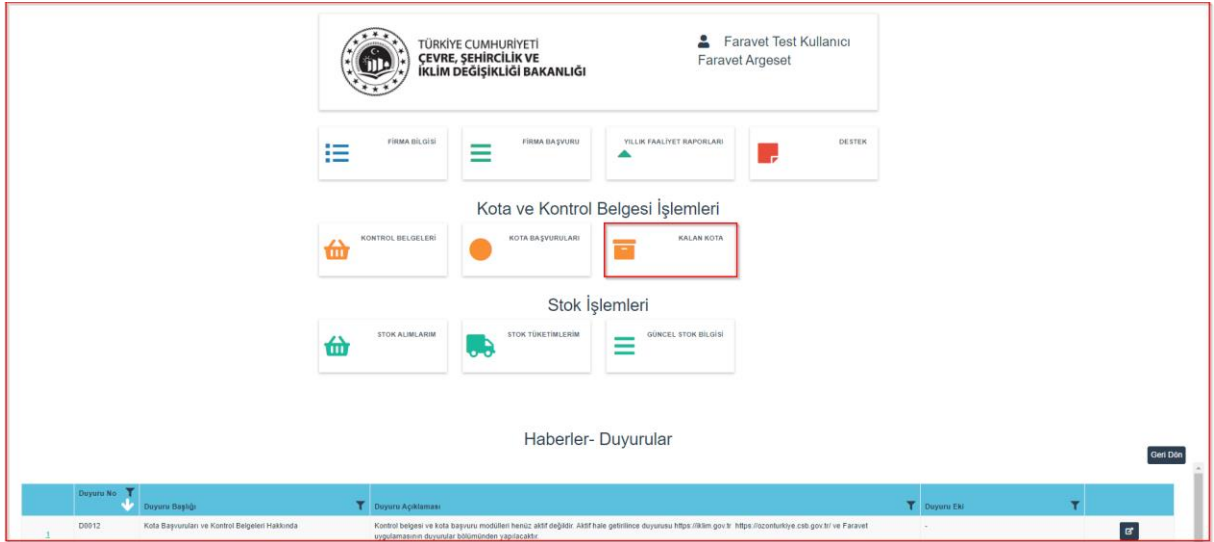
TÜRKİYE CUMHURİYETİ
ÇEVRE, ŞEHİRCİLİK VE İKLİM DEĞİŞİKLİĞİ BAKANLIĞI

Faravet Test Kullanıcı
Faravet Argeset

FİRMA BİLGİSİ

FİRMA BAŞVURU

YILLIK FAALİYET RAPORLARI

DESTEK

Kota ve Kontrol Belgesi İşlemleri

KONTROL BELGELERİ

KOTA BAŞVURULARI

KALAN KOTA

Stok İşlemleri

STOK ALIMLARIM

STOK TÜKETİMLERİM

GÜNCEL STOK BİLGİSİ

Haberler- Duyurular

Geri Dön

| | Duyuru No | Duyuru Başlığı | Duyuru Açıklaması | Duyuru Eki | |
|---|---|---|---|---|---|
| 1 | D0012 | Kota Başvuruları ve Kontrol Belgeleri Hakkında | Kontrol belgesi ve kota başvuru modülleri henüz aktif değildir. Aktif hale getirilince duyurusu https://iklim.gov.tr https://ozonturkiye.csb.gov.tr/ ve Faravet uygulamasının duyurular bölümünden yapılacaktır. | - | |